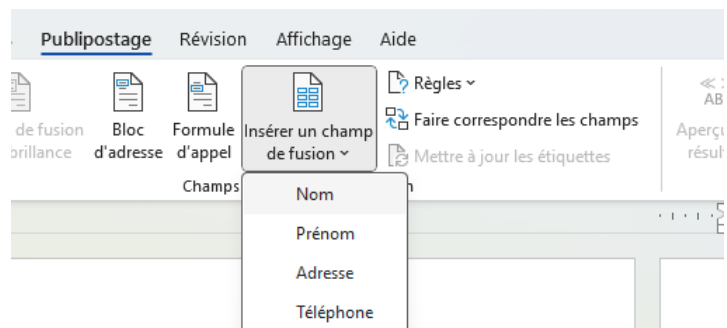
Publipostage Révision Affichage Aide

de fusion rillance

Bloc d'adresse

Formule d'appel

Insérer un champ de fusion ˅

Règles ˅

Faire correspondre les champs

Mettre à jour les étiquettes

Champs

AB

Aperçu résult

Nom

Prénom

Adresse

Téléphone